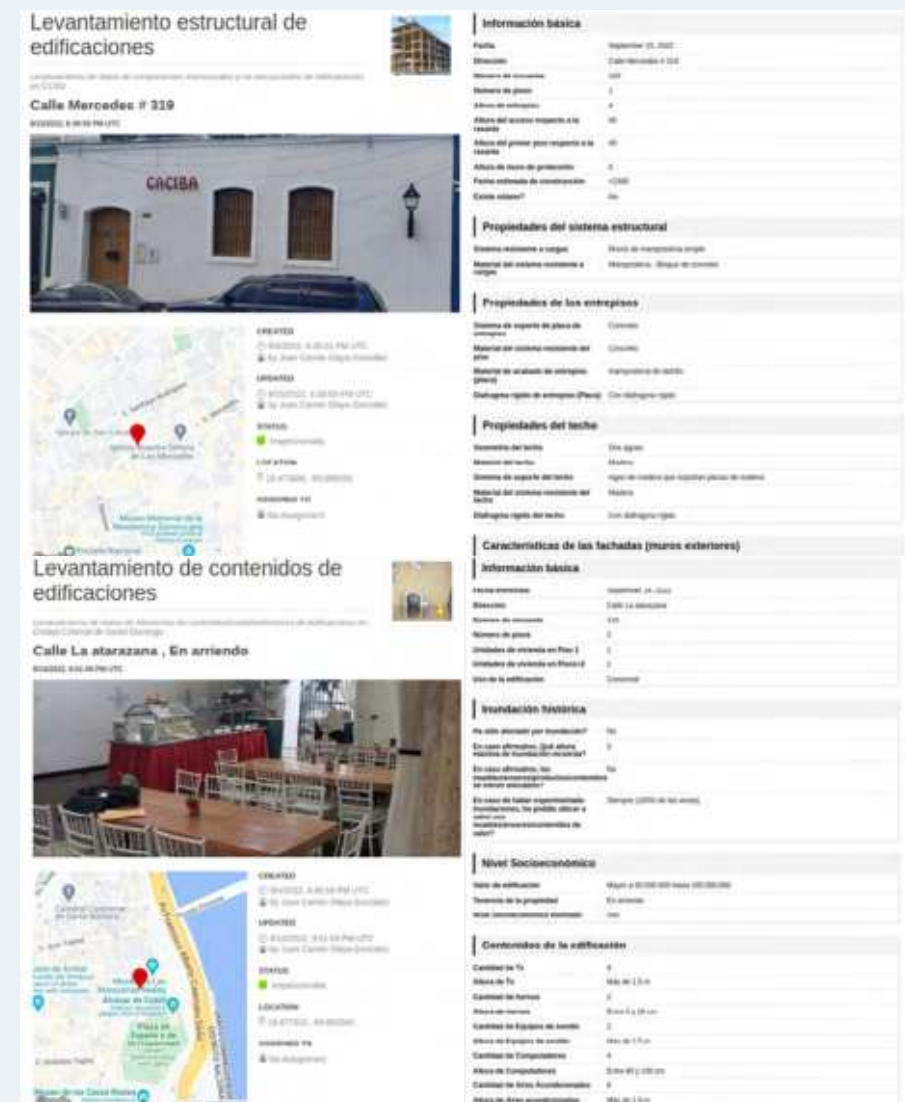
Levantamiento estructural de edificaciones

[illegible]

Calle Mercedes # 319

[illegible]

CACIBA

CREATED
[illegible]

UPDATED
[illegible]

STATUS
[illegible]

LOCATION
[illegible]

ASSIGNED TO
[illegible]

Iglesia Nuestra Señora de Las Mercedes

Museo Memorial de la Resistencia Dominicana

Escuela Nacional

Levantamiento de contenidos de edificaciones

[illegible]

Calle La atarazana , En arriendo

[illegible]

CREATED
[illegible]

UPDATED
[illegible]

STATUS
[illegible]

LOCATION
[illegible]

ASSIGNED TO
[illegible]

Catedral Primada de América

Alcazar de Colón

Plaza de España

Museo de las Casas Reales

Información básica

| | |
|---|---|
| Fecha | September 15, 2022 |
| Dirección | Calle Mercedes # 319 |
| Número de inmueble | 319 |
| Número de pisos | 1 |
| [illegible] | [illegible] |
| Altura del acceso respecto a la rasante | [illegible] |
| Altura del primer piso respecto a la rasante | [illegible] |
| Altura de muro de protección | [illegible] |
| Fecha estimada de construcción | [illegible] |
| Existe sótano? | No |

Propiedades del sistema estructural

| | |
|---|---|
| Sistema resistente a cargas | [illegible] |
| Material del sistema resistente a cargas | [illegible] |

Propiedades de los entrepisos

| | |
|---|---|
| Sistema de soporte de placa de entrepisos | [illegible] |
| Material del sistema resistente del piso | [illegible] |
| Material de acabado de entrepiso (placa) | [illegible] |
| Diafragma rígido de entrepisos (Placa) | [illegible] |

Propiedades del techo

| | |
|---|---|
| Geometría del techo | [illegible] |
| Material del techo | Madera |
| Sistema de soporte del techo | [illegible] |
| Material del sistema resistente del techo | Madera |
| Diafragma rígido del techo | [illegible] |

Características de las fachadas (muros exteriores)

Información básica

| | |
|---|---|
| Fecha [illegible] | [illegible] |
| Dirección | Calle La Atarazana |
| Número de inmueble | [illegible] |
| Número de pisos | 2 |
| Unidades de vivienda en Piso 1 | 1 |
| Unidades de vivienda en Piso 2 | 1 |
| Uso de la edificación | Comercial |

Inundación histórica

| | |
|---|---|
| Ha sido afectado por inundación? | No |
| En caso afirmativo, ¿qué altura máxima de inundación recuerda? | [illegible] |
| En caso afirmativo, los muebles/enseres/equipos/contenidos se vieron afectados? | No |
| En caso de haber experimentado inundaciones, ha podido ubicar a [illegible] muebles/enseres/contenidos de valor? | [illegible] |

Nivel Socioeconómico

| | |
|---|---|
| Valor de edificación | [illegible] |
| Tenencia de la propiedad | En arriendo |
| Nivel Socioeconómico estimado | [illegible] |

Contenidos de la edificación

| | |
|---|---|
| Cantidad de Tv | 4 |
| Altura de Tv | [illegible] |
| Cantidad de hornos | 2 |
| Altura de hornos | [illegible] |
| Cantidad de Equipos de sonido | 2 |
| Altura de Equipos de sonido | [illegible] |
| Cantidad de Computadoras | 4 |
| Altura de Computadoras | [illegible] |
| Cantidad de Aires Acondicionados | 4 |
| Altura de Aires acondicionados | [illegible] |